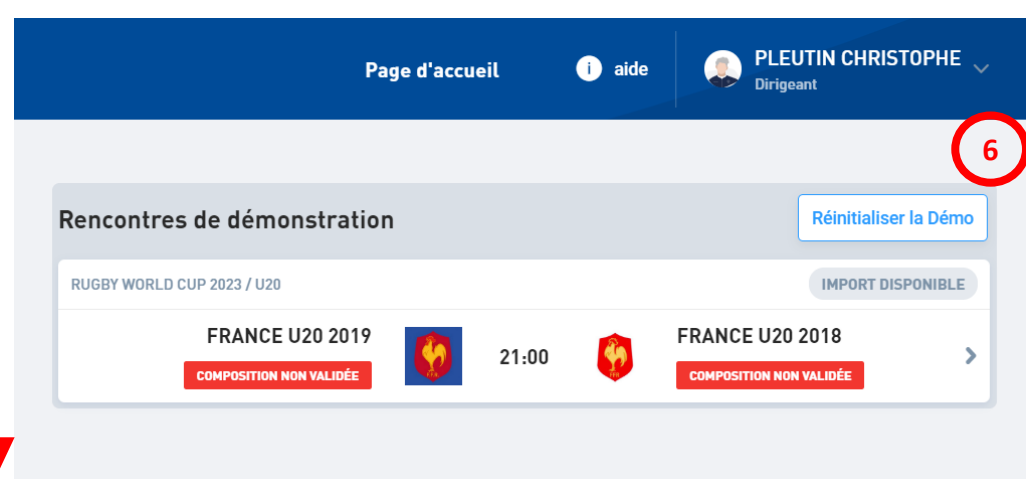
Page d'accueil

aide

PLEUTIN CHRISTOPHE
Dirigeant

6

Rencontres de démonstration

Réinitialiser la Démo

RUGBY WORLD CUP 2023 / U20

IMPORT DISPONIBLE

FRANCE U20 2019
COMPOSITION NON VALIDÉE

21:00

FRANCE U20 2018
COMPOSITION NON VALIDÉE